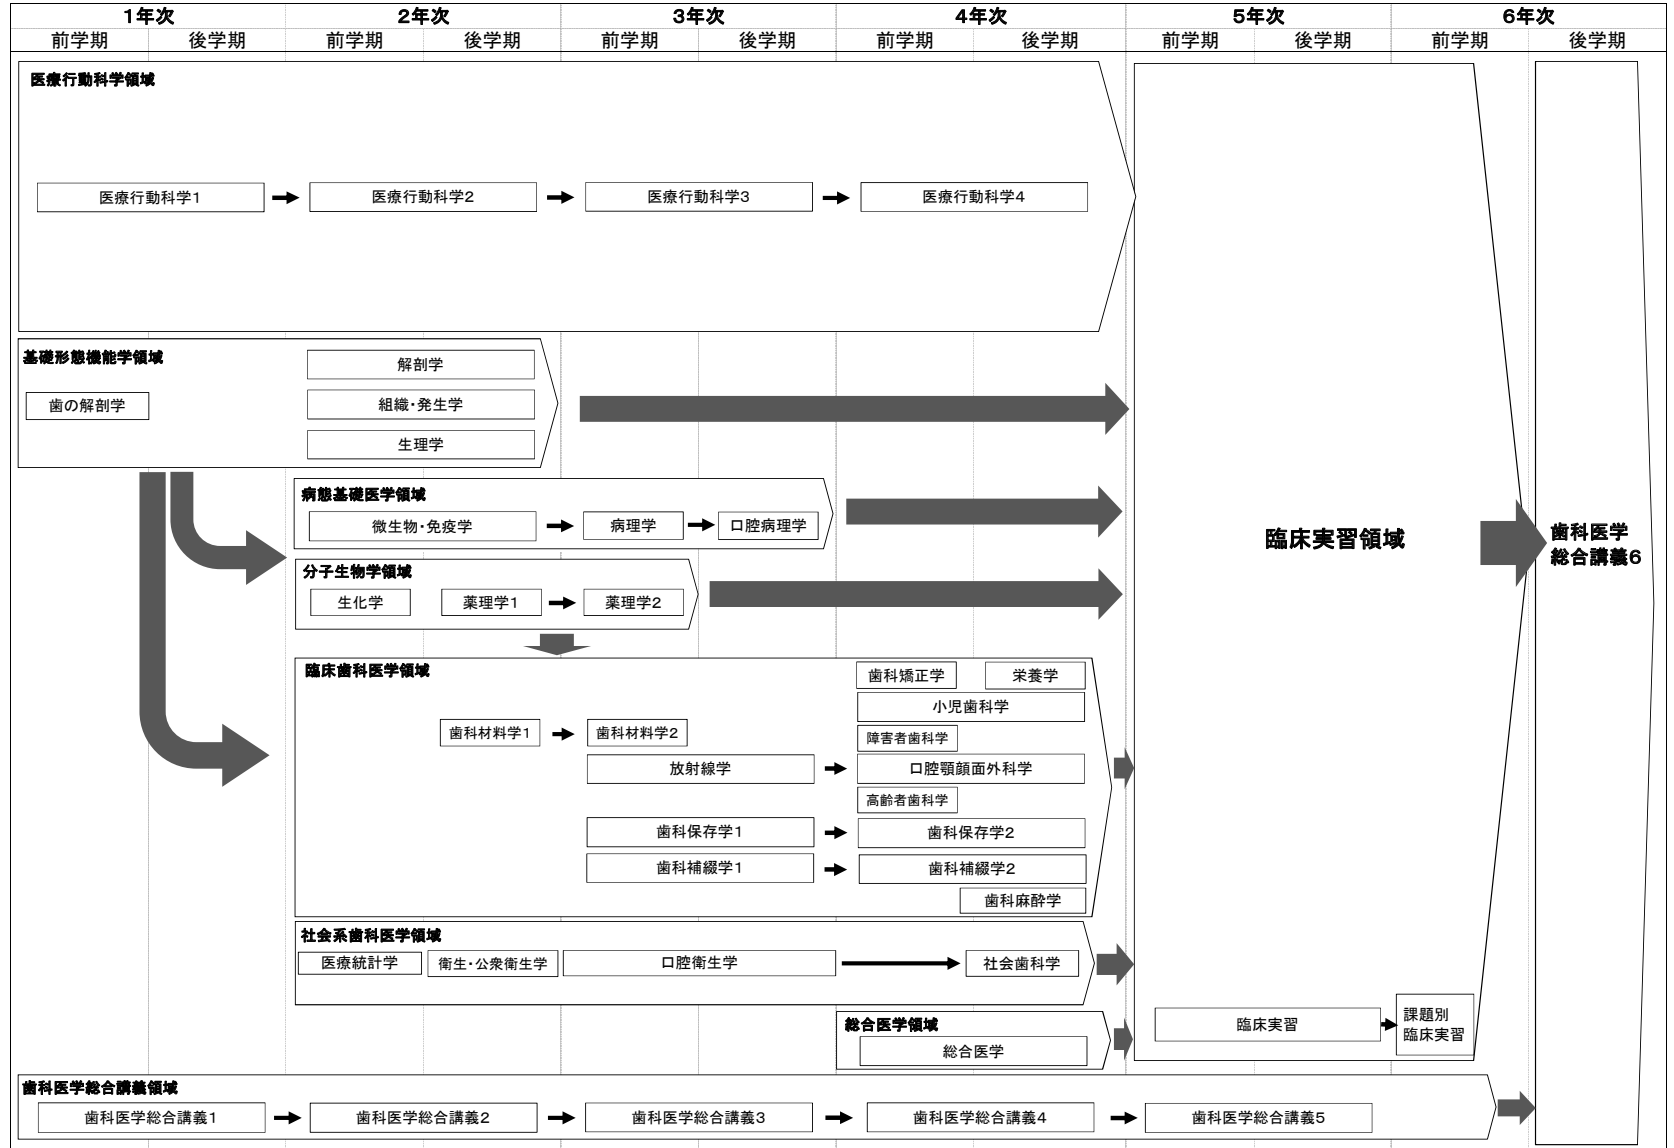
| 1年次 | | 2年次 | | 3年次 | | 4年次 | | 5年次 | | 6年次 | |
|---|---|---|---|---|---|---|---|---|---|---|---|
| 前学期 | 後学期 | 前学期 | 後学期 | 前学期 | 後学期 | 前学期 | 後学期 | 前学期 | 後学期 | 前学期 | 後学期 |

医療行動科学領域

医療行動科学1 → 医療行動科学2 → 医療行動科学3 → 医療行動科学4

基礎形態機能学領域

歯の解剖学

解剖学

組織・発生学

生理学

病態基礎医学領域

微生物・免疫学 → 病理学 → 口腔病理学

分子生物学領域

生化学

薬理学1 → 薬理学2

臨床歯科医学領域

歯科材料学1 → 歯科材料学2

歯科矯正学

栄養学

小児歯科学

障害者歯科学

放射線学 → 口腔顎顔面外科学

高齢者歯科学

歯科保存学1 → 歯科保存学2

歯科補綴学1 → 歯科補綴学2

歯科麻酔学

社会系歯科医学領域

医療統計学

衛生・公衆衛生学

口腔衛生学 → 社会歯科学

総合医学領域

総合医学

臨床実習領域

臨床実習 → 課題別臨床実習

歯科医学総合講義6

歯科医学総合講義領域

歯科医学総合講義1 → 歯科医学総合講義2 → 歯科医学総合講義3 → 歯科医学総合講義4 → 歯科医学総合講義5